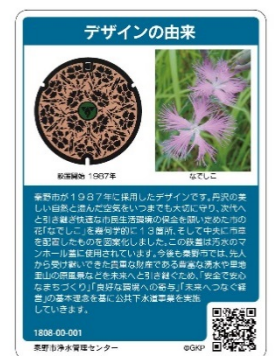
デザインの由来

初版発行 1987年

なでしこ

秦野市が1987年に採用したデザインです。丹沢の美しい自然と澄んだ空気をいつまでも大切に守り、次代へと引き継ぎ快適な市民生活環境の保全を願い定めた市の花「なでしこ」を秦野市の13箇所、そして中央に市章を配置したものを図案化しました。この秩葉は汚水のマンホール蓋に使用されています。今後も秦野市では、先人から受け継いできた良質な財産である豊富な湧水や里地里山の原風景などを未来へと引き継ぐため、「安全で安心なまちづくり」「良好な環境への寄与」「未来へつなぐ経営」の基本理念を基に公共下水道事業を実施していきます。

1808-00-001

秦野市浄水管理センター　©GKP